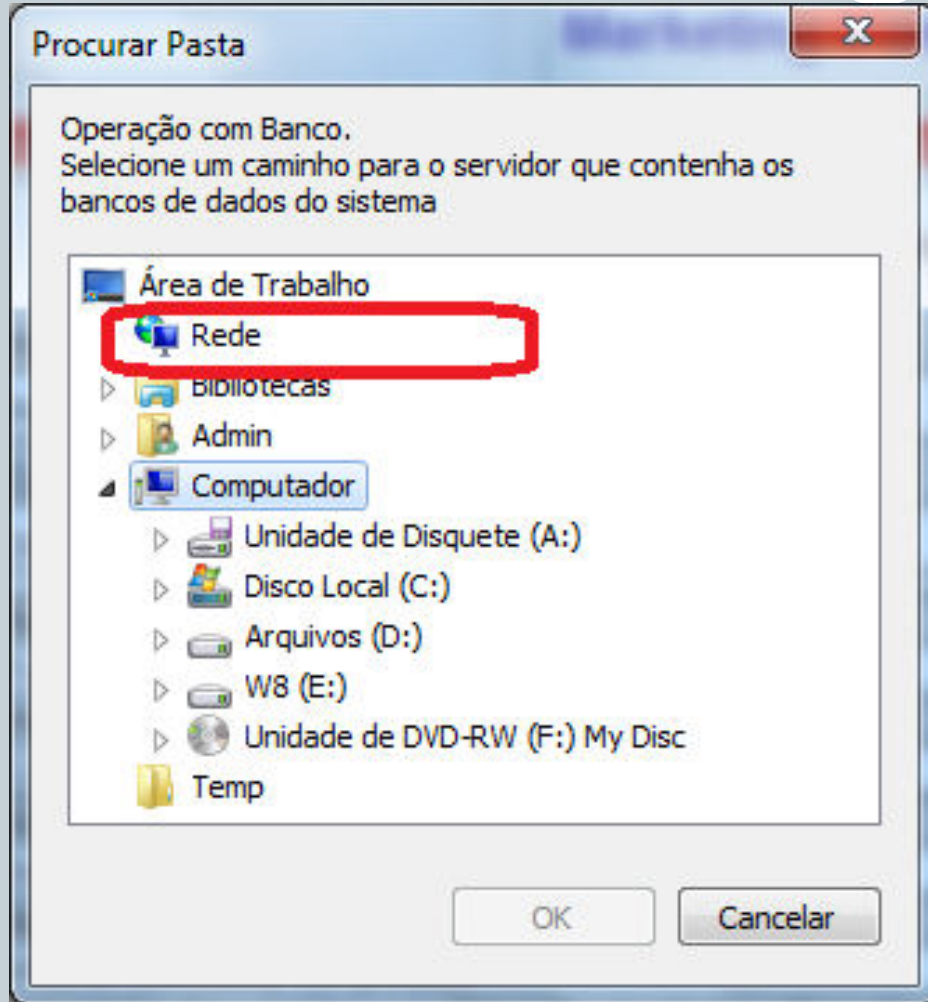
Procurar Pasta

Operação com Banco.
Selecione um caminho para o servidor que contenha os bancos de dados do sistema

Área de Trabalho
Rede
Bibliotecas
Admin
Computador
Unidade de Disquete (A:)
Disco Local (C:)
Arquivos (D:)
W8 (E:)
Unidade de DVD-RW (F:) My Disc
Temp

OK
Cancelar